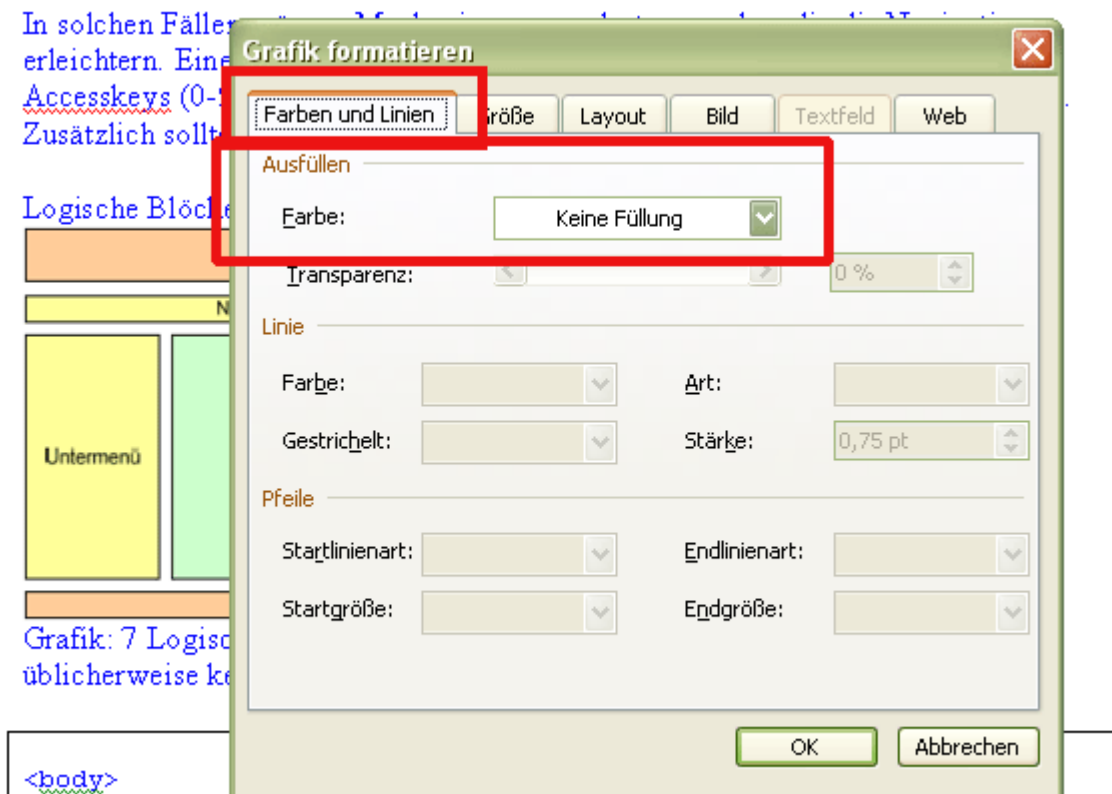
In solchen Fällen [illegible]

erleichtern. Eine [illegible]

Accesskeys (0-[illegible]

Zusätzlich sollt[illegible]

Logische Blöcke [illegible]

N

Untermenü

Grafik: 7 Logisc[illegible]

üblicherweise ke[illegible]

<body>

Grafik formatieren

Farben und Linien | Größe | Layout | Bild | Textfeld | Web

Ausfüllen

Farbe: Keine Füllung

Transparenz: 0 %

Linie

Farbe:

Art:

Gestrichelt:

Stärke: 0,75 pt

Pfeile

Startlinienart:

Endlinienart:

Startgröße:

Endgröße:

OK

Abbrechen